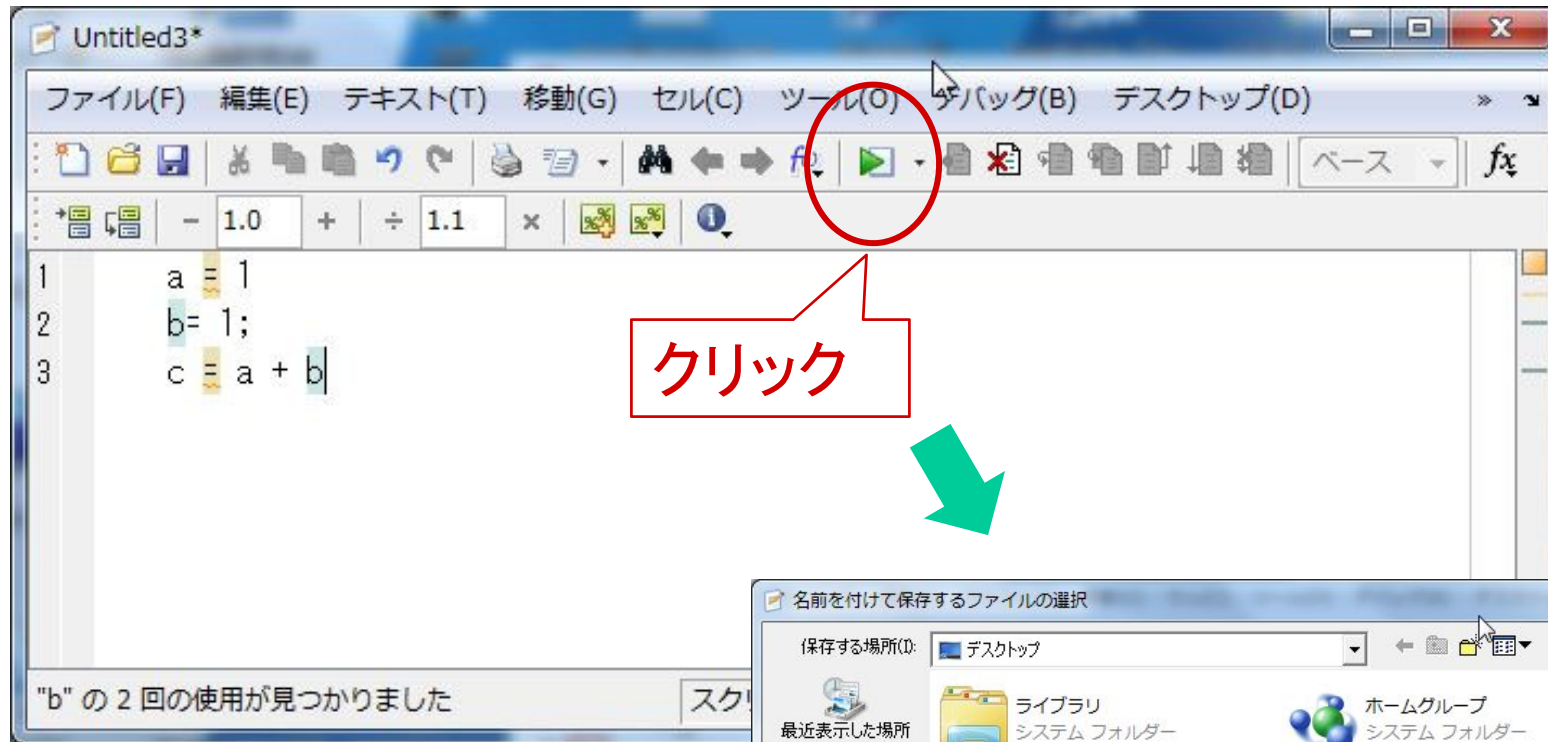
Untitled3*

ファイル(F) 編集(E) テキスト(T) 移動(G) セル(C) ツール(O) デバッグ(B) デスクトップ(D)

ベース

- 1.0 + ÷ 1.1 ×

1 a = 1
2 b= 1;
3 c = a + b

クリック

"b" の 2 回の使用が見つかりました

スクリ

名前を付けて保存するファイルの選択

保存する場所(I): デスクトップ

最近表示した場所

ライブラリ
システム フォルダー

ホームグループ
システム フォルダー